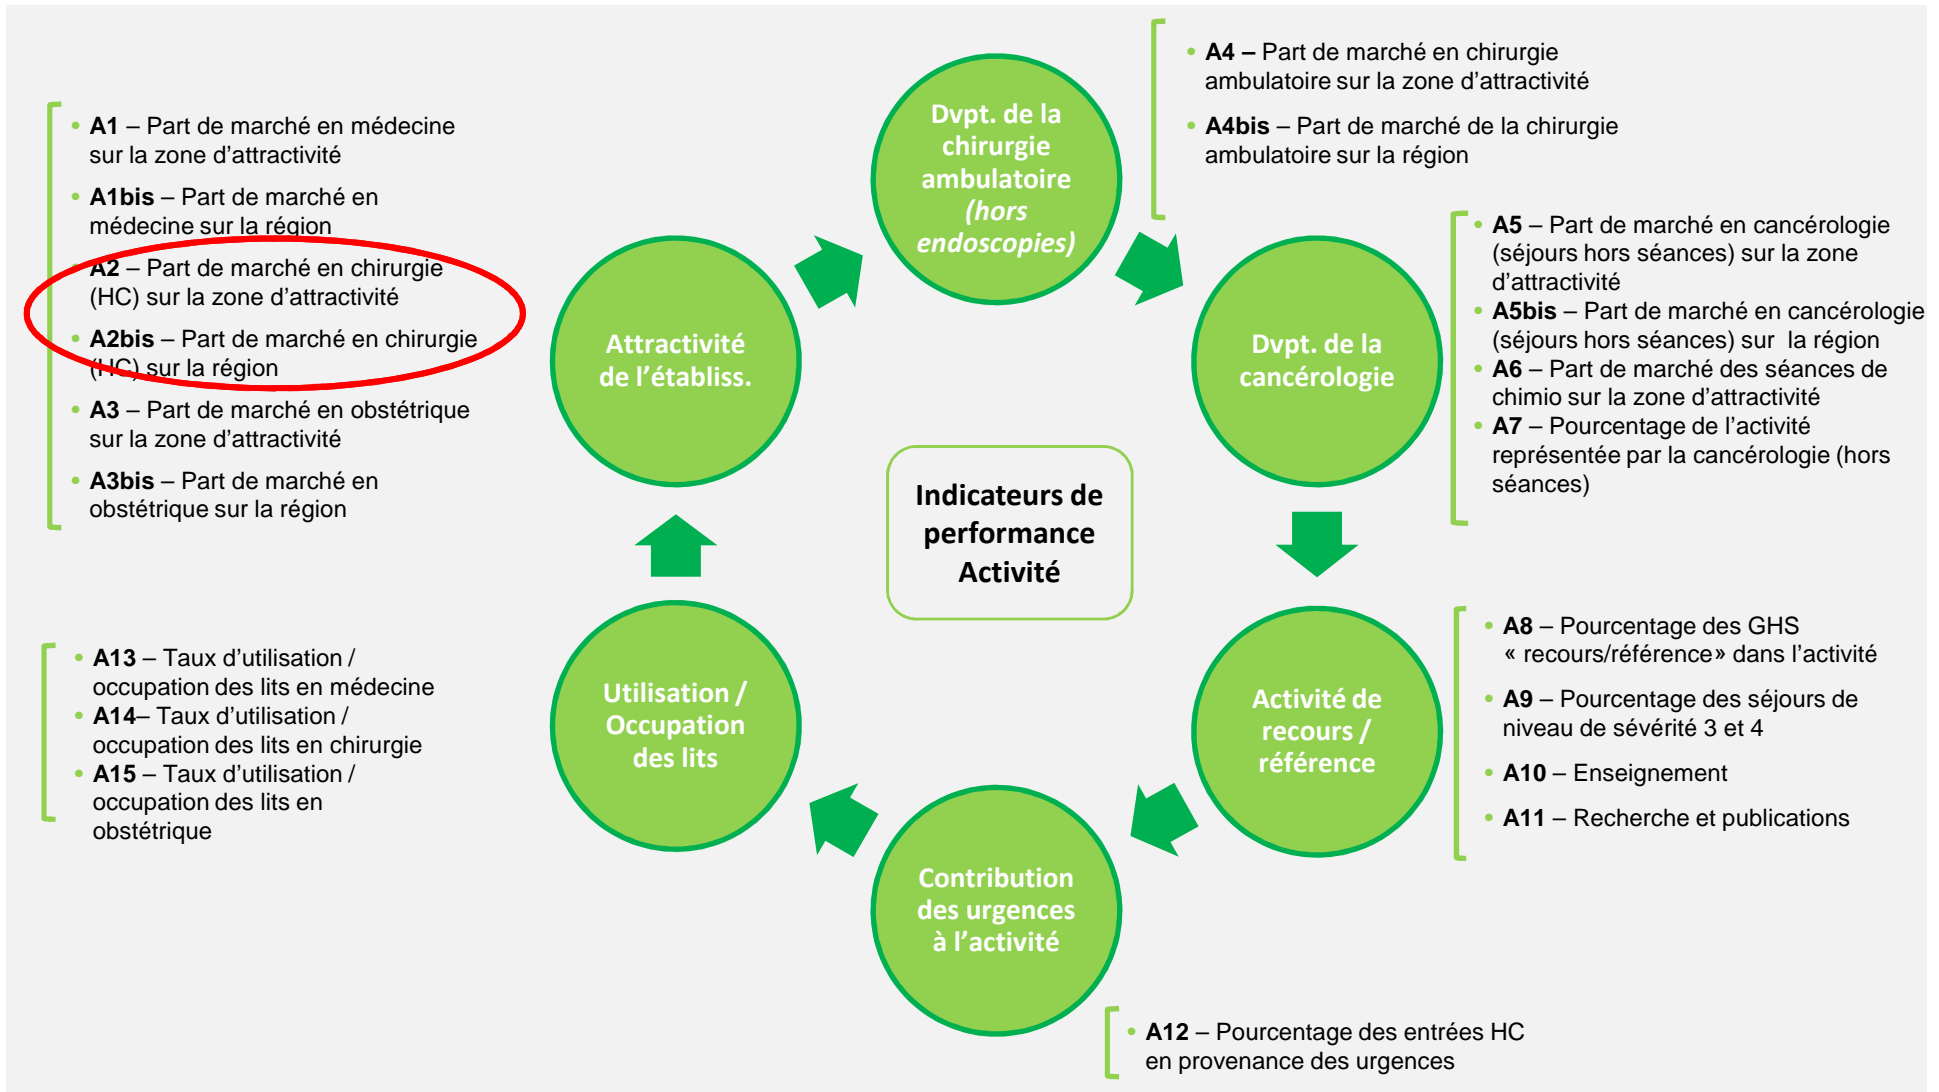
• **A1** – Part de marché en médecine sur la zone d'attractivité
• **A1bis** – Part de marché en médecine sur la région
• **A2** – Part de marché en chirurgie (HC) sur la zone d'attractivité
• **A2bis** – Part de marché en chirurgie (HC) sur la région
• **A3** – Part de marché en obstétrique sur la zone d'attractivité
• **A3bis** – Part de marché en obstétrique sur la région

Attractivité de l'établiss.

Dvpt. de la chirurgie ambulatoire *(hors endoscopies)*

• **A4 –** Part de marché en chirurgie ambulatoire sur la zone d'attractivité
• **A4bis** – Part de marché de la chirurgie ambulatoire sur la région

Dvpt. de la cancérologie

• **A5** – Part de marché en cancérologie (séjours hors séances) sur la zone d'attractivité
• **A5bis** – Part de marché en cancérologie (séjours hors séances) sur la région
• **A6** – Part de marché des séances de chimio sur la zone d'attractivité
• **A7** – Pourcentage de l'activité représentée par la cancérologie (hors séances)

Indicateurs de performance Activité

Activité de recours / référence

• **A8** – Pourcentage des GHS « recours/référence» dans l'activité
• **A9** – Pourcentage des séjours de niveau de sévérité 3 et 4
• **A10** – Enseignement
• **A11** – Recherche et publications

Contribution des urgences à l'activité

• **A12** – Pourcentage des entrées HC en provenance des urgences

Utilisation / Occupation des lits

• **A13** – Taux d'utilisation / occupation des lits en médecine
• **A14**– Taux d'utilisation / occupation des lits en chirurgie
• **A15** – Taux d'utilisation / occupation des lits en obstétrique